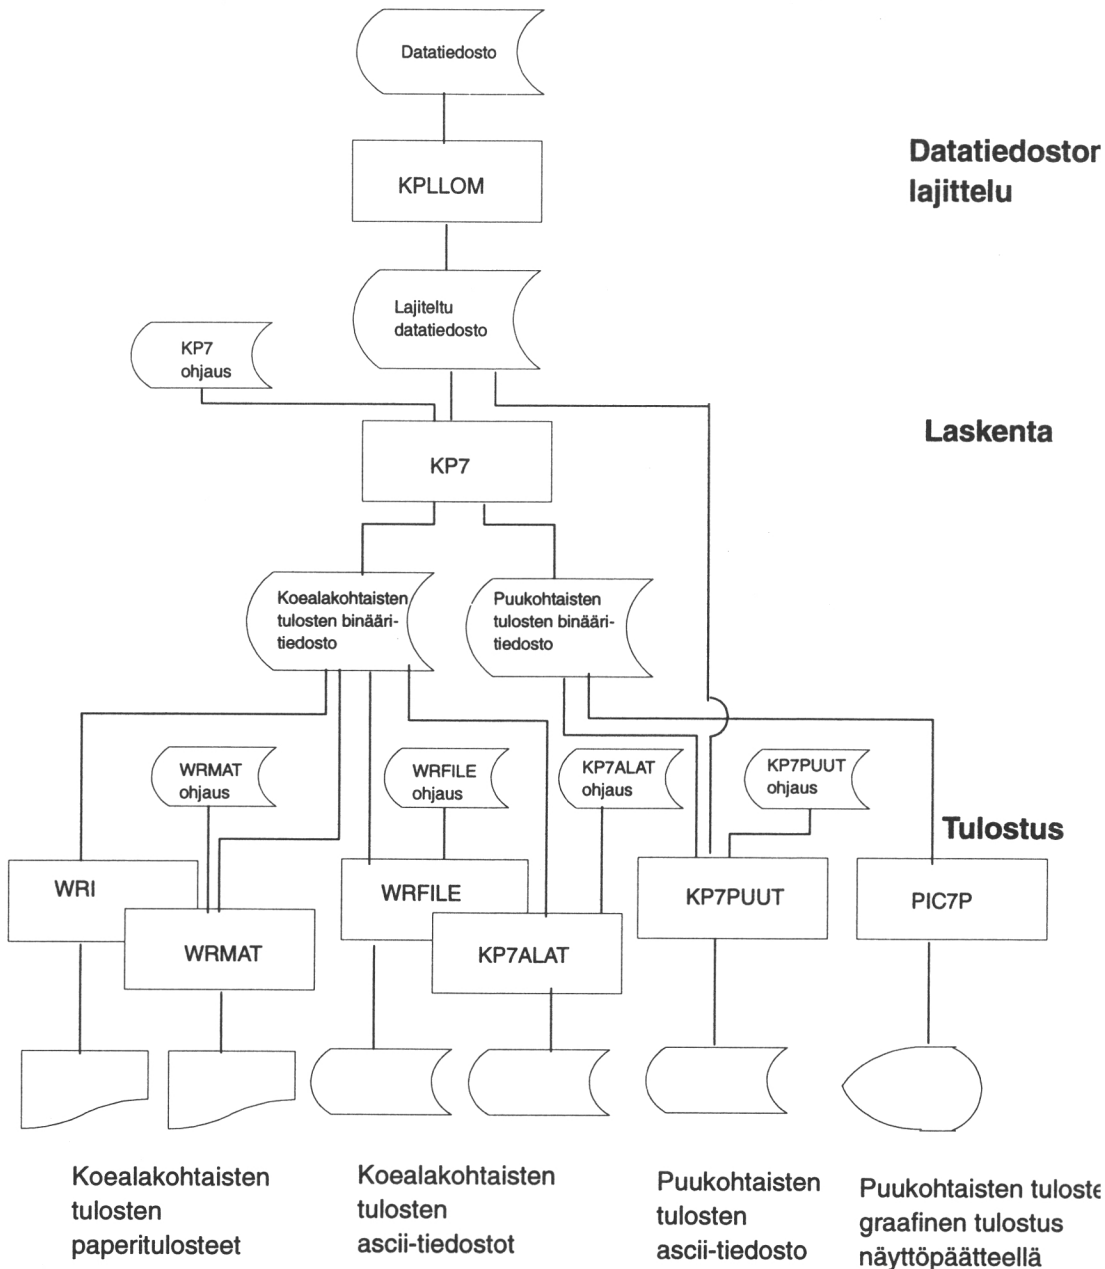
Datatiedosto

KPLLOM

Lajiteltu datatiedosto

KP7 ohjaus

KP7

Koealakohtaisten tulosten binääritiedosto

Puukohtaisten tulosten binääritiedosto

WRMAT ohjaus

WRFILE ohjaus

KP7ALAT ohjaus

KP7PUUT ohjaus

WRI

WRMAT

WRFILE

KP7ALAT

KP7PUUT

PIC7P

Datatiedoston lajittelu

Laskenta

Tulostus

Koealakohtaisten tulosten paperitulosteet

Koealakohtaisten tulosten ascii-tiedostot

Puukohtaisten tulosten ascii-tiedosto

Puukohtaisten tuloste graafinen tulostus näyttöpäätteellä